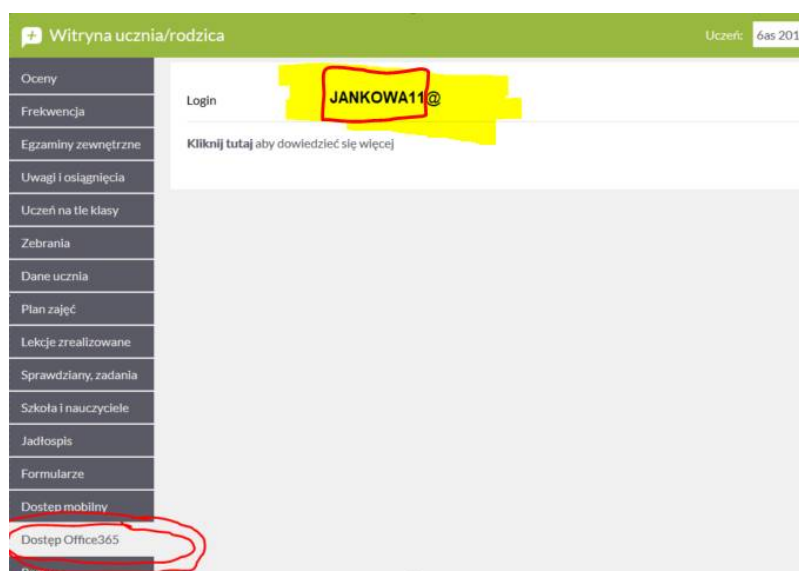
Witryna ucznia/rodzica

Uczeń: 6as 201

Oceny
Frekwencja
Egzaminy zewnętrzne
Uwagi i osiągnięcia
Uczeń na tle klasy
Zebrania
Dane ucznia
Plan zajęć
Lekcje zrealizowane
Sprawdziany, zadania
Szkoła i nauczyciele
Jadłospis
Formularze
Dostęp mobilny
Dostęp Office365

Login JANKOWA11@

Kliknij tutaj aby dowiedzieć się więcej